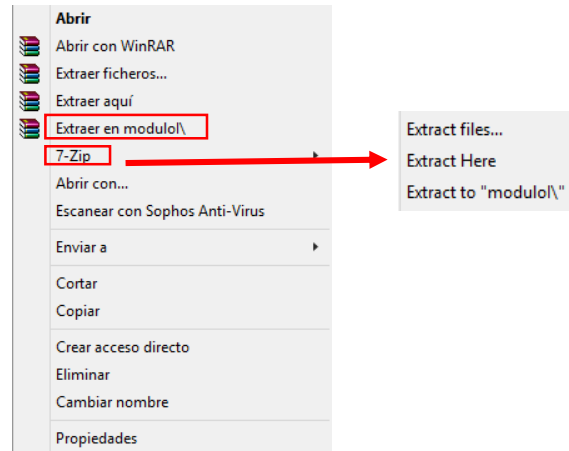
Abrir
Abrir con WinRAR
Extraer ficheros...
Extraer aquí
Extraer en modulol\
7-Zip
Abrir con...
Escanear con Sophos Anti-Virus
Enviar a
Cortar
Copiar
Crear acceso directo
Eliminar
Cambiar nombre
Propiedades

Extract files...
Extract Here
Extract to "modulol\"